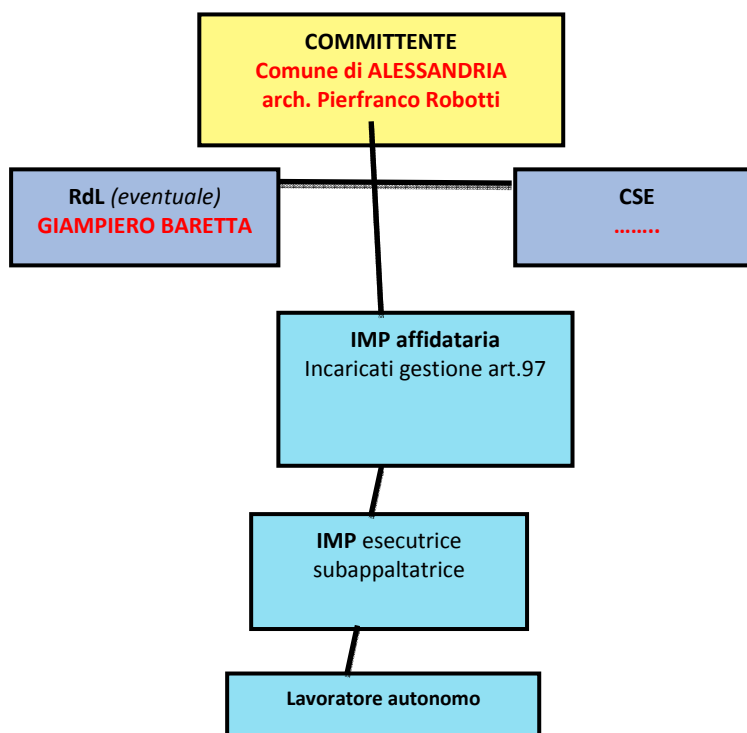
COMMITTENTE
Comune di ALESSANDRIA
arch. Pierfranco Robotti

RdL (eventuale)
GIAMPIERO BARETTA

CSE
……..

IMP affidataria
Incaricati gestione art.97

IMP esecutrice
subappaltatrice

Lavoratore autonomo